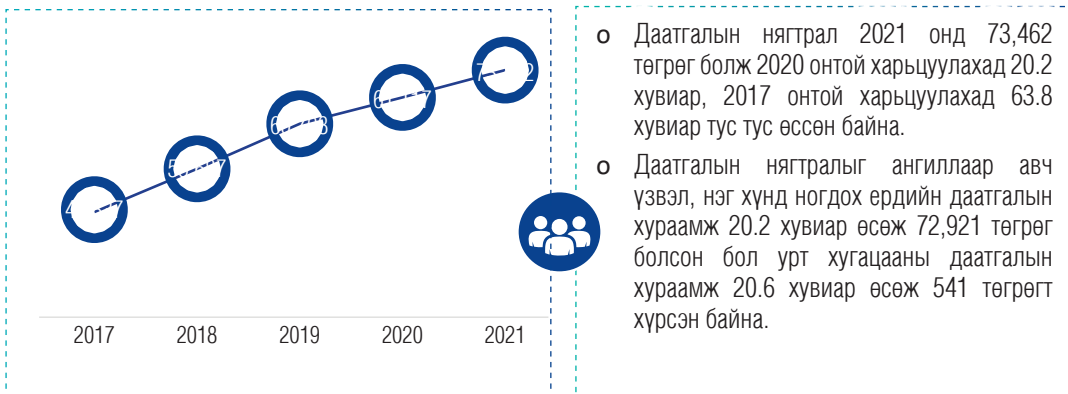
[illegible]
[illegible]
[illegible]
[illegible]
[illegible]

2017 2018 2019 2020 2021

o Даатгалын нягтрал 2021 онд 73,462 төгрөг болж 2020 онтой харьцуулахад 20.2 хувиар, 2017 онтой харьцуулахад 63.8 хувиар тус тус өссөн байна.

o Даатгалын нягтралыг ангиллаар авч үзвэл, нэг хүнд ногдох ердийн даатгалын хураамж 20.2 хувиар өсөж 72,921 төгрөг болсон бол урт хугацааны даатгалын хураамж 20.6 хувиар өсөж 541 төгрөгт хүрсэн байна.